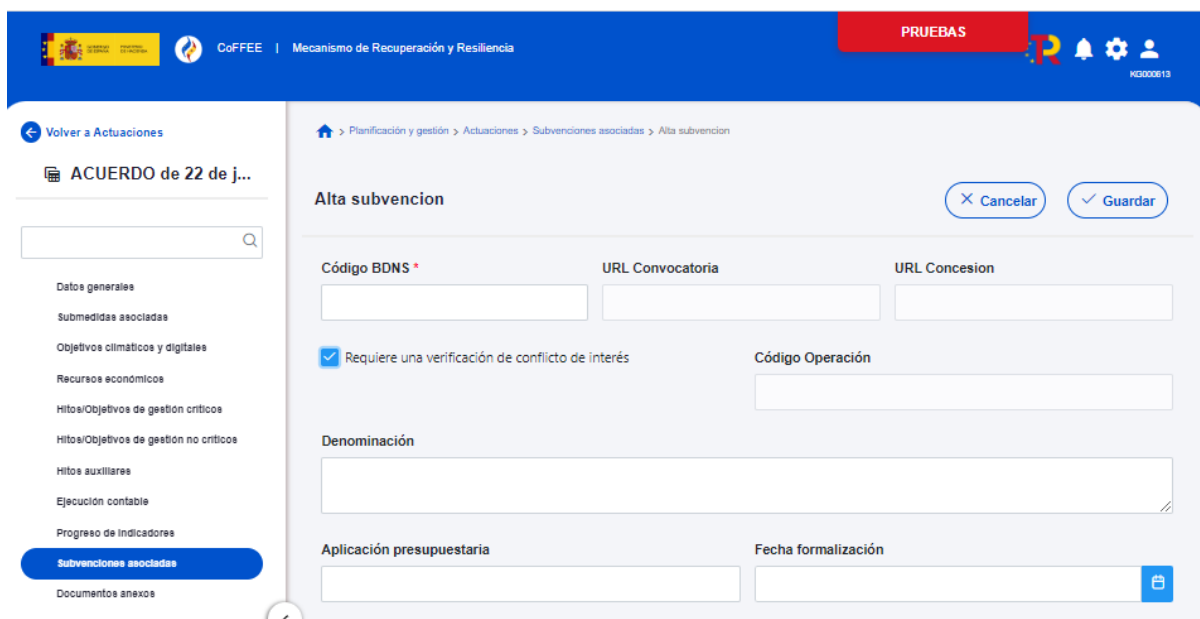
GOBIERNO DE ESPAÑA MINISTERIO DE HACIENDA

CoFFEE | Mecanismo de Recuperación y Resiliencia

PRUEBAS

KI300613

Volver a Actuaciones

ACUERDO de 22 de j...

Datos generales

Submedidas asociadas

Objetivos climáticos y digitales

Recursos económicos

Hitos/Objetivos de gestión criticos

Hitos/Objetivos de gestión no criticos

Hitos auxiliares

Ejecución contable

Progreso de indicadores

Subvenciones asociadas

Documentos anexos

> Planificación y gestión > Actuaciones > Subvenciones asociadas > Alta subvencion

Alta subvencion

Cancelar

Guardar

Código BDNS *

URL Convocatoria

URL Concesion

Requiere una verificación de conflicto de interés

Código Operación

Denominación

Aplicación presupuestaria

Fecha formalización